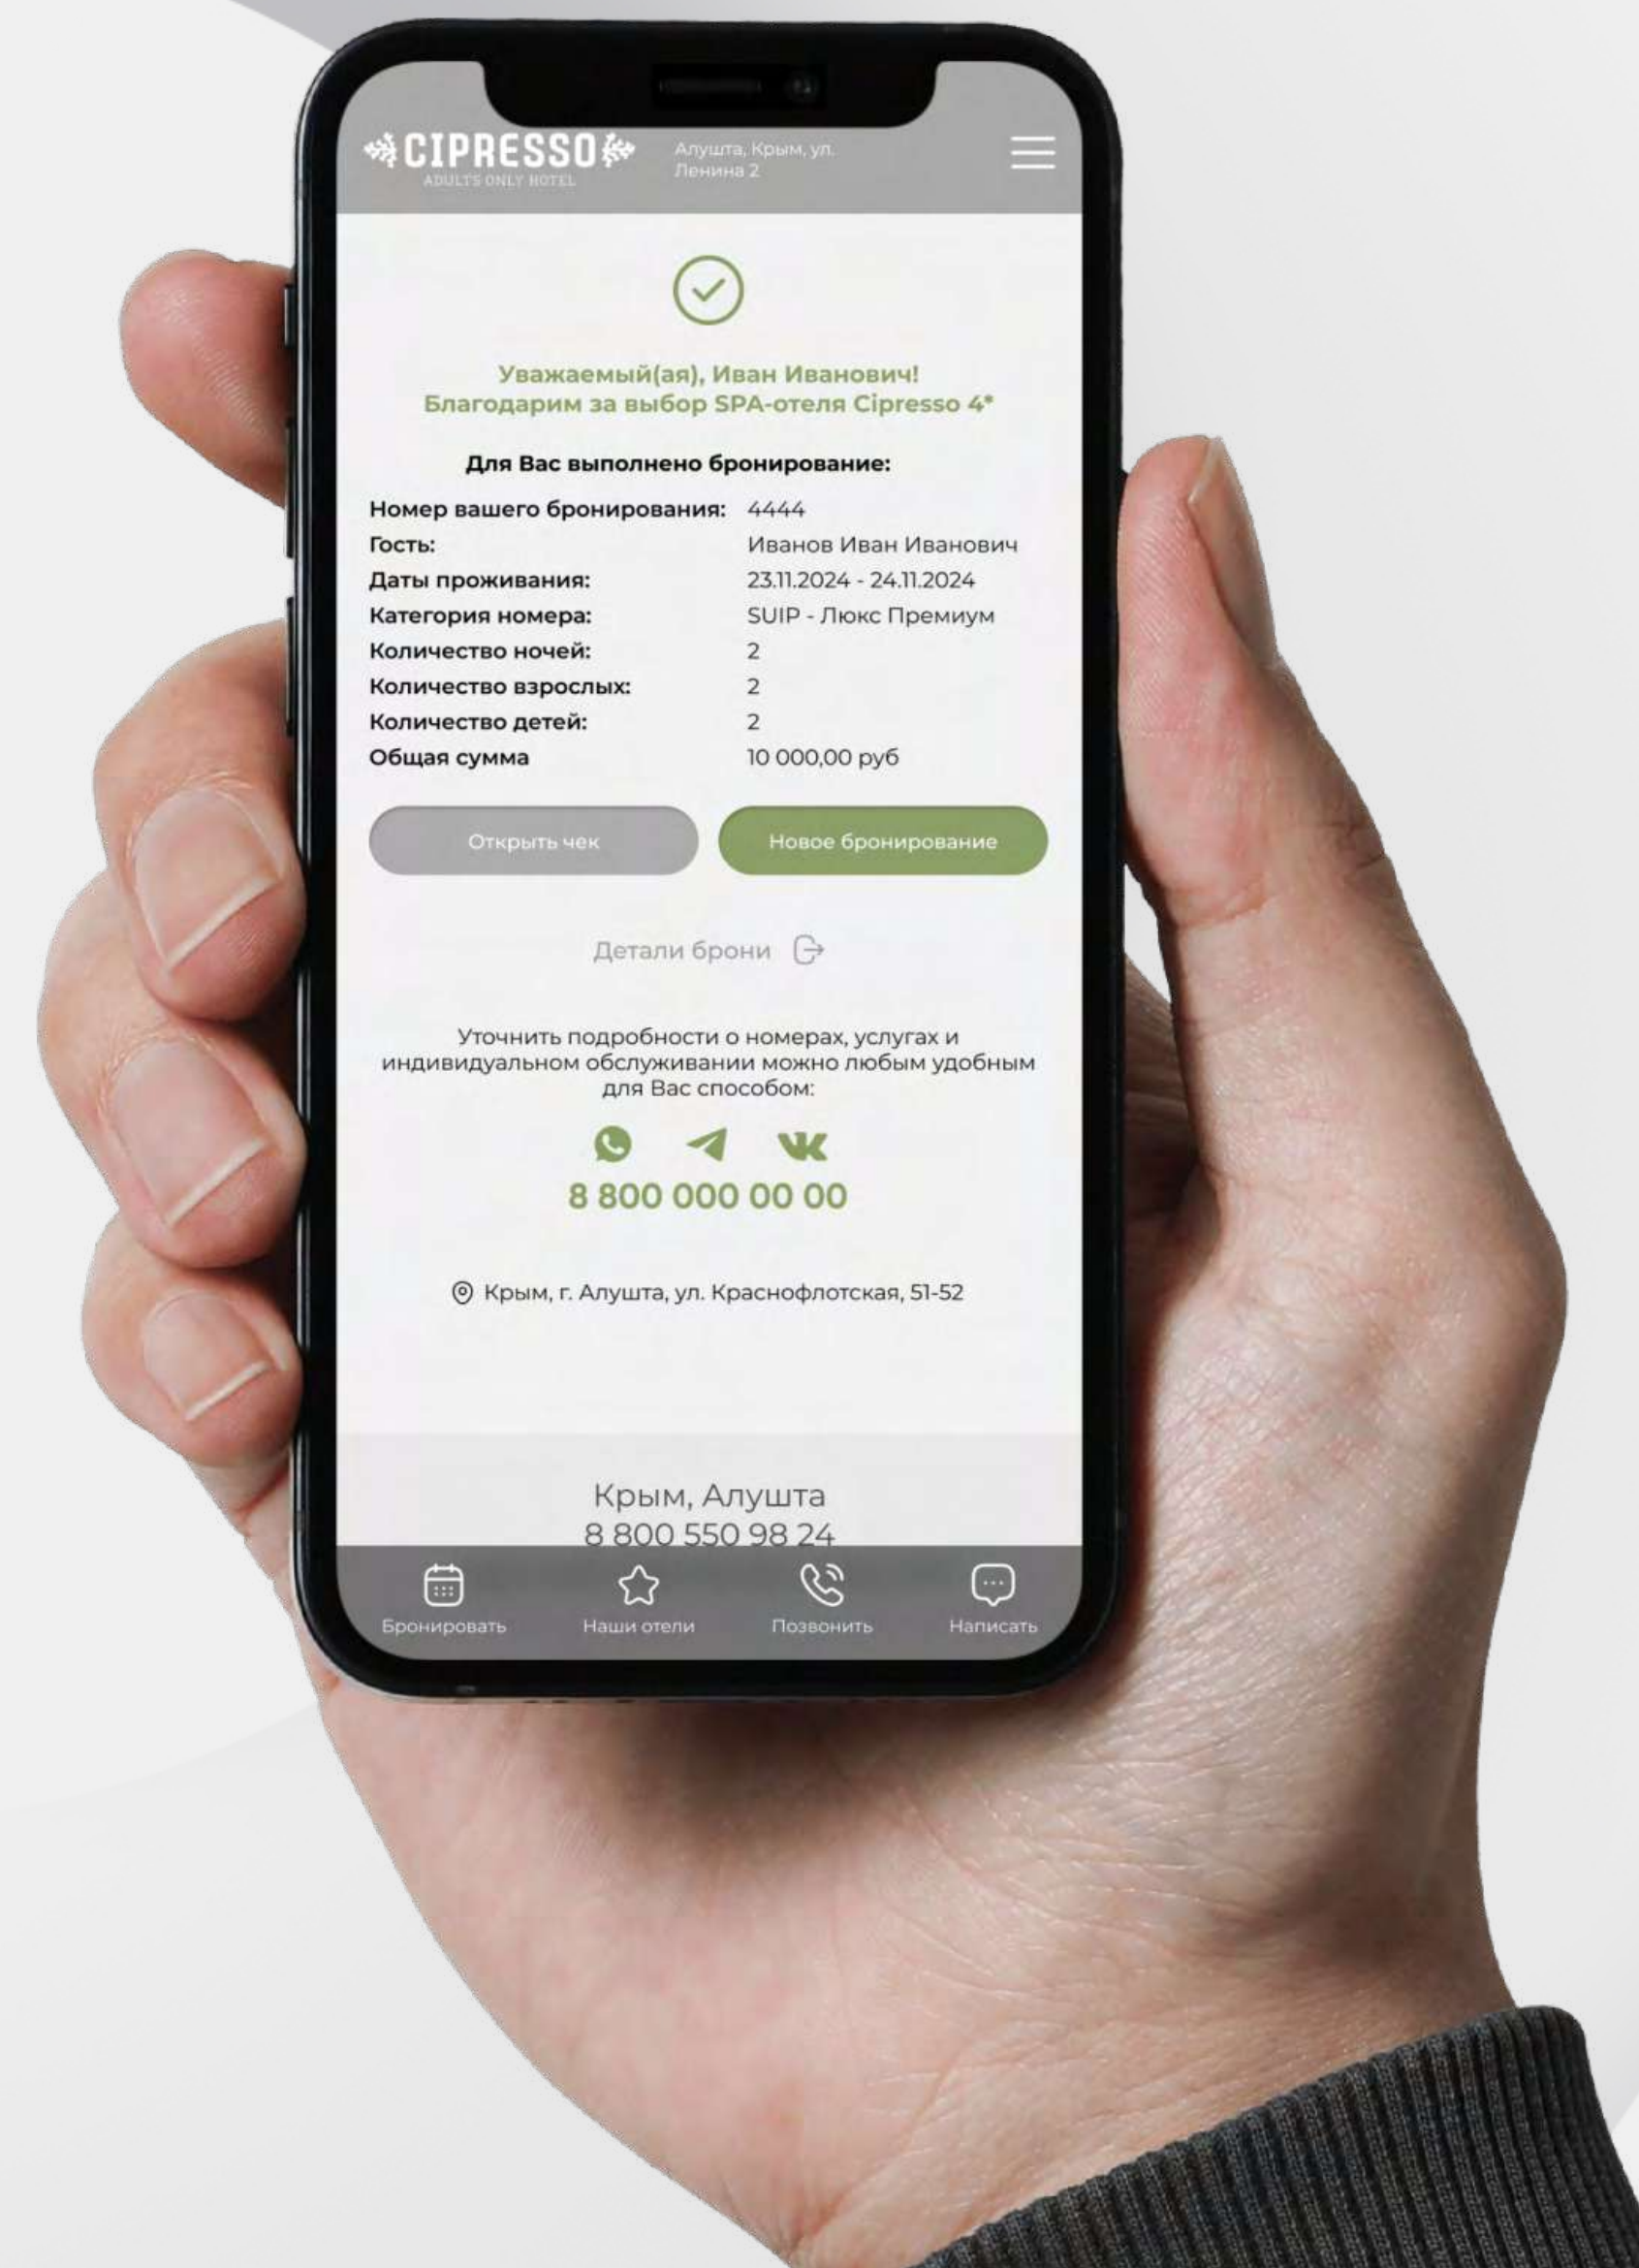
CIPRESSO
ADULTS ONLY HOTEL

Алушта, Крым, ул. Ленина 2

Уважаемый(ая), Иван Иванович!
Благодарим за выбор SPA-отеля Cipresso 4*

Для Вас выполнено бронирование:

| | |
|---|---|
| Номер вашего бронирования: | 4444 |
| Гость: | Иванов Иван Иванович |
| Даты проживания: | 23.11.2024 - 24.11.2024 |
| Категория номера: | SUIP - Люкс Премиум |
| Количество ночей: | 2 |
| Количество взрослых: | 2 |
| Количество детей: | 2 |
| Общая сумма | 10 000,00 руб |

Открыть чек

Новое бронирование

Детали брони

Уточнить подробности о номерах, услугах и индивидуальном обслуживании можно любым удобным для Вас способом:

8 800 000 00 00

Крым, г. Алушта, ул. Краснофлотская, 51-52

Крым, Алушта
8 800 550 98 24

Бронировать
Наши отели
Позвонить
Написать